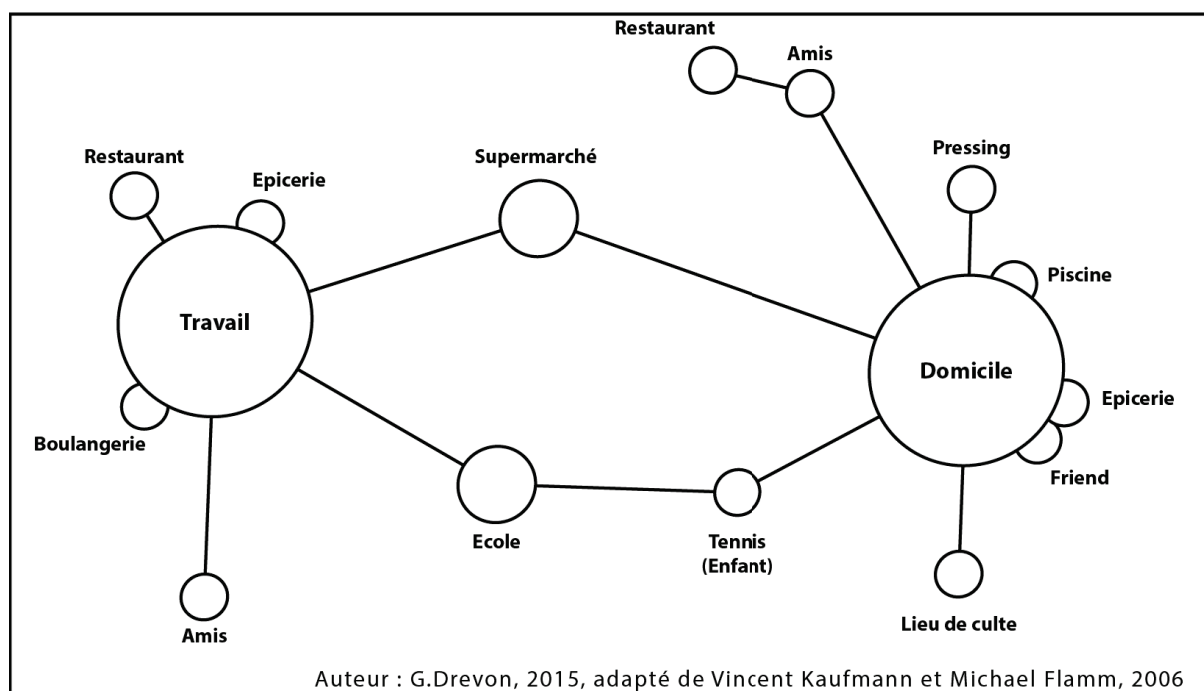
Restaurant

Amis

Restaurant

Epicerie

Supermarché

Pressing

Travail

Piscine

Domicile

Epicerie

Boulangerie

Friend

Ecole

Tennis (Enfant)

Amis

Lieu de culte

Auteur : G.Drevon, 2015, adapté de Vincent Kaufmann et Michael Flamm, 2006